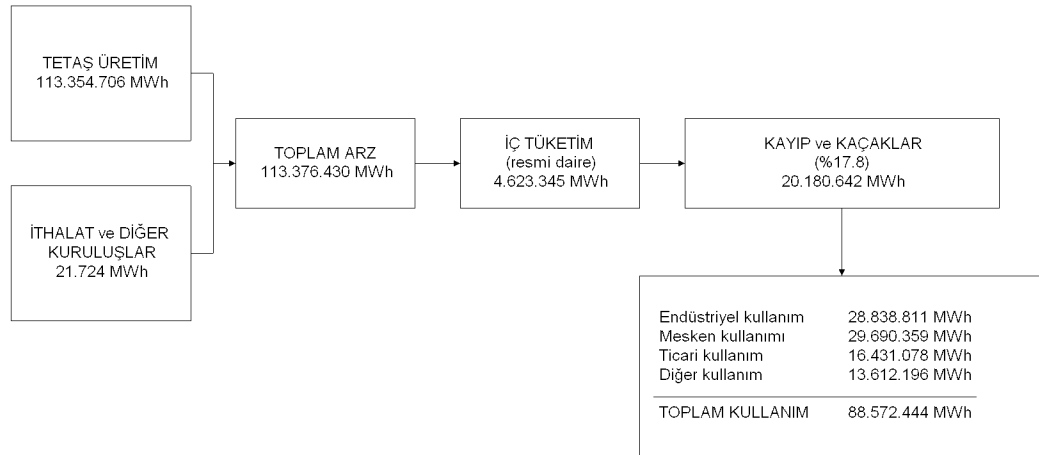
TETAŞ ÜRETİM
113.354.706 MWh

İTHALAT ve DİĞER KURULUŞLAR
21.724 MWh

TOPLAM ARZ
113.376.430 MWh

İÇ TÜKETİM
(resmi daire)
4.623.345 MWh

KAYIP ve KAÇAKLAR
(%17.8)
20.180.642 MWh

| | |
|---|---|
| Endüstriyel kullanım | 28.838.811 MWh |
| Mesken kullanımı | 29.690.359 MWh |
| Ticari kullanım | 16.431.078 MWh |
| Diğer kullanım | 13.612.196 MWh |
| TOPLAM KULLANIM | 88.572.444 MWh |